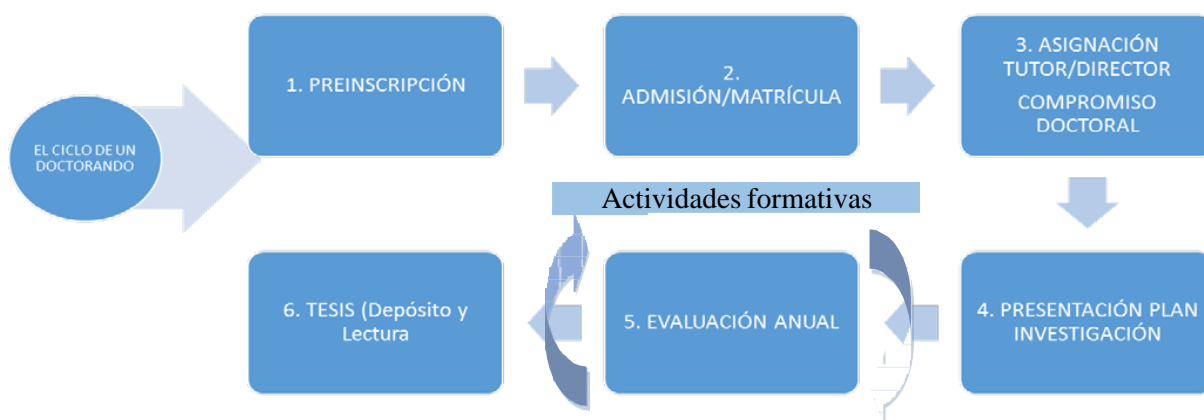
EL CICLO DE UN DOCTORANDO

1. PREINSCRIPCIÓN

2. ADMISIÓN/MATRÍCULA

3. ASIGNACIÓN TUTOR/DIRECTOR
COMPROMISO DOCTORAL

Actividades formativas

4. PRESENTACIÓN PLAN INVESTIGACIÓN

5. EVALUACIÓN ANUAL

6. TESIS (Depósito y Lectura